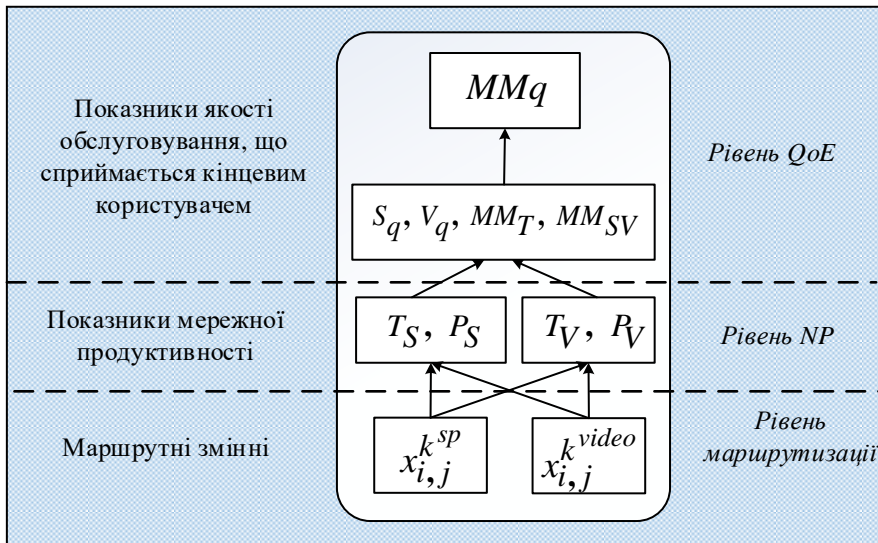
Показники якості обслуговування, що сприймається кінцевим користувачем

$MMq$

Рівень QoE

$S_q, V_q, MM_T, MM_{SV}$

Показники мережної продуктивності

$T_S, P_S$

$T_V, P_V$

Рівень NP

Маршрутні змінні

$x_{i,j}^{k^{sp}}$

$x_{i,j}^{k^{video}}$

Рівень маршрутизації